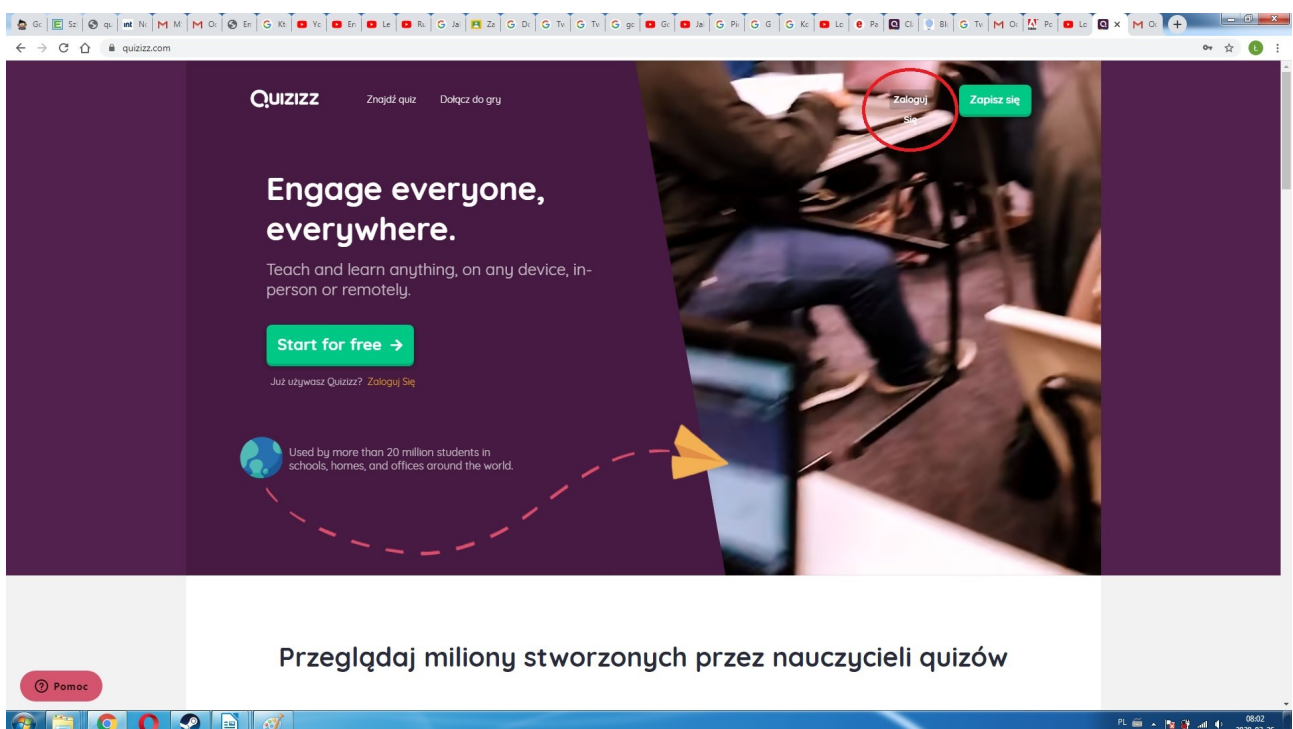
quizizz.com

QUIZIZZ Znajdź quiz Dołącz do gry

Zaloguj Się Zapisz się

Engage everyone, everywhere.

Teach and learn anything, on any device, in-person or remotely.

Start for free →

Już używasz Quizizz? Zaloguj Się

Used by more than 20 million students in schools, homes, and offices around the world.

Przeglądaj miliony stworzonych przez nauczycieli quizów

Pomoc

PL 08:02